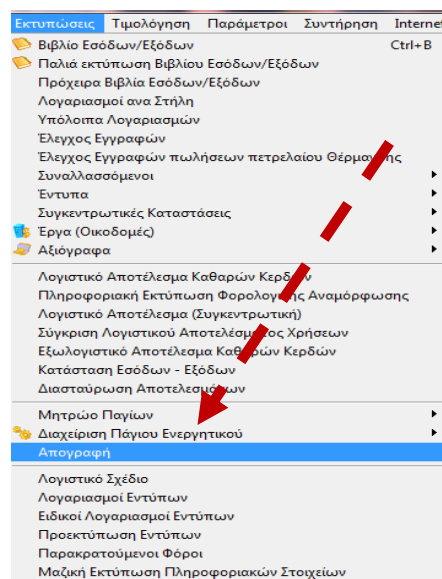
Εκτυπώσεις Τιμολόγηση Παράμετροι Συντήρηση Internet

Βιβλίο Εσόδων/Εξόδων Ctrl+B
Παλιά εκτύπωση Βιβλίου Εσόδων/Εξόδων
Πρόχειρα Βιβλία Εσόδων/Εξόδων
Λογαριασμοί ανα Στήλη
Υπόλοιπα Λογαριασμών
Έλεγχος Εγγραφών
Έλεγχος Εγγραφών πωλήσεων πετρελαίου Θέρμανσης
Συναλλασσόμενοι
Έντυπα
Συγκεντρωτικές Καταστάσεις
Έργα (Οικοδομές)
Αξιόγραφα

Λογιστικό Αποτέλεσμα Καθαρών Κερδών
Πληροφοριακή Εκτύπωση Φορολογικής Αναμόρφωσης
Λογιστικό Αποτέλεσμα (Συγκεντρωτική)
Σύγκριση Λογιστικού Αποτελέσματος Χρήσεων
Εξωλογιστικό Αποτέλεσμα Καθαρών Κερδών
Κατάσταση Εσόδων - Εξόδων
Διασταύρωση Αποτελεσμάτων

Μητρώο Παγίων
Διαχείριση Πάγιου Ενεργητικού
Απογραφή

Λογιστικό Σχέδιο
Λογαριασμοί Εντύπων
Ειδικοί Λογαριασμοί Εντύπων
Προεκτύπωση Εντύπων
Παρακρατούμενοι Φόροι
Μαζική Εκτύπωση Πληροφοριακών Στοιχείων